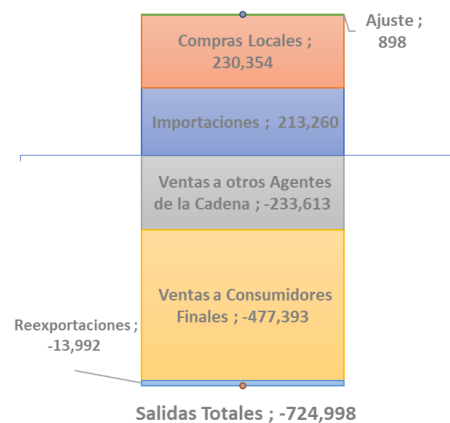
Ajuste ; 898

Compras Locales ; 230,354

Importaciones ; 213,260

Ventas a otros Agentes de la Cadena ; -233,613

Ventas a Consumidores Finales ; -477,393

Reexportaciones ; -13,992

Salidas Totales ; -724,998